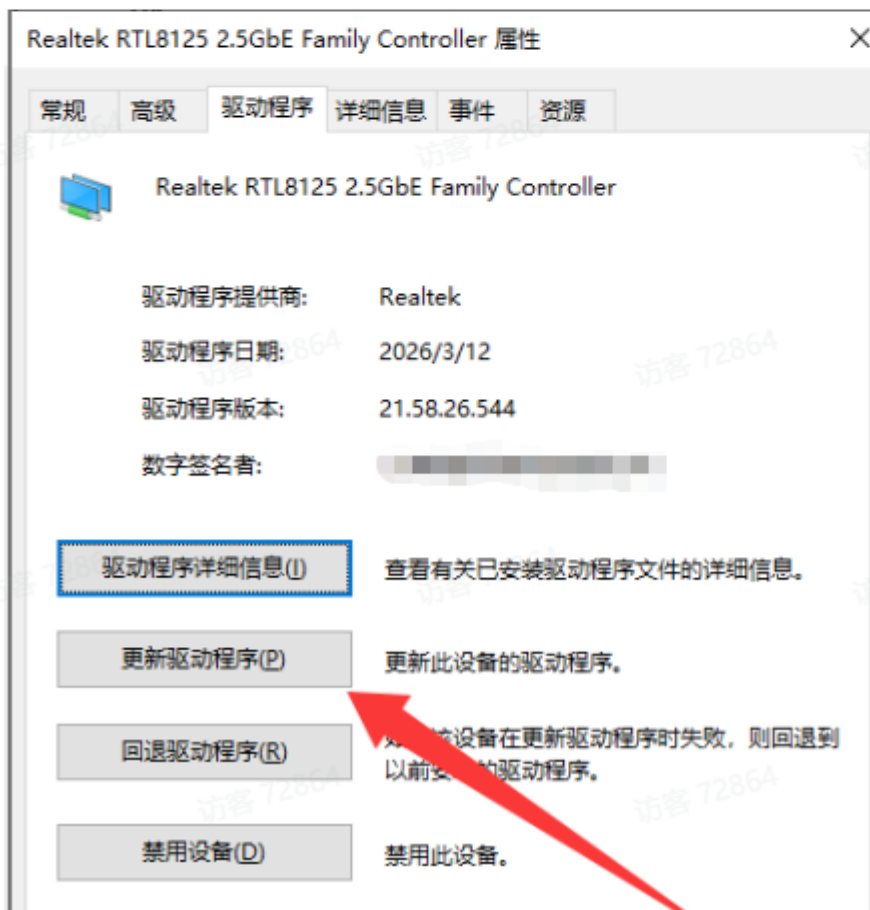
Realtek RTL8125 2.5GbE Family Controller 属性

常规 高级 驱动程序 详细信息 事件 资源

Realtek RTL8125 2.5GbE Family Controller

驱动程序提供商: Realtek

驱动程序日期: 2026/3/12

驱动程序版本: 21.58.26.544

数字签名者: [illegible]

驱动程序详细信息(I) 查看有关已安装驱动程序文件的详细信息。

更新驱动程序(P) 更新此设备的驱动程序。

回退驱动程序(R) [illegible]设备在更新驱动程序时失败，则回退到以前安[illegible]的驱动程序。

禁用设备(D) 禁用此设备。

访客 72864 访客 72864 访客 72864 访客 72864 访客 72864